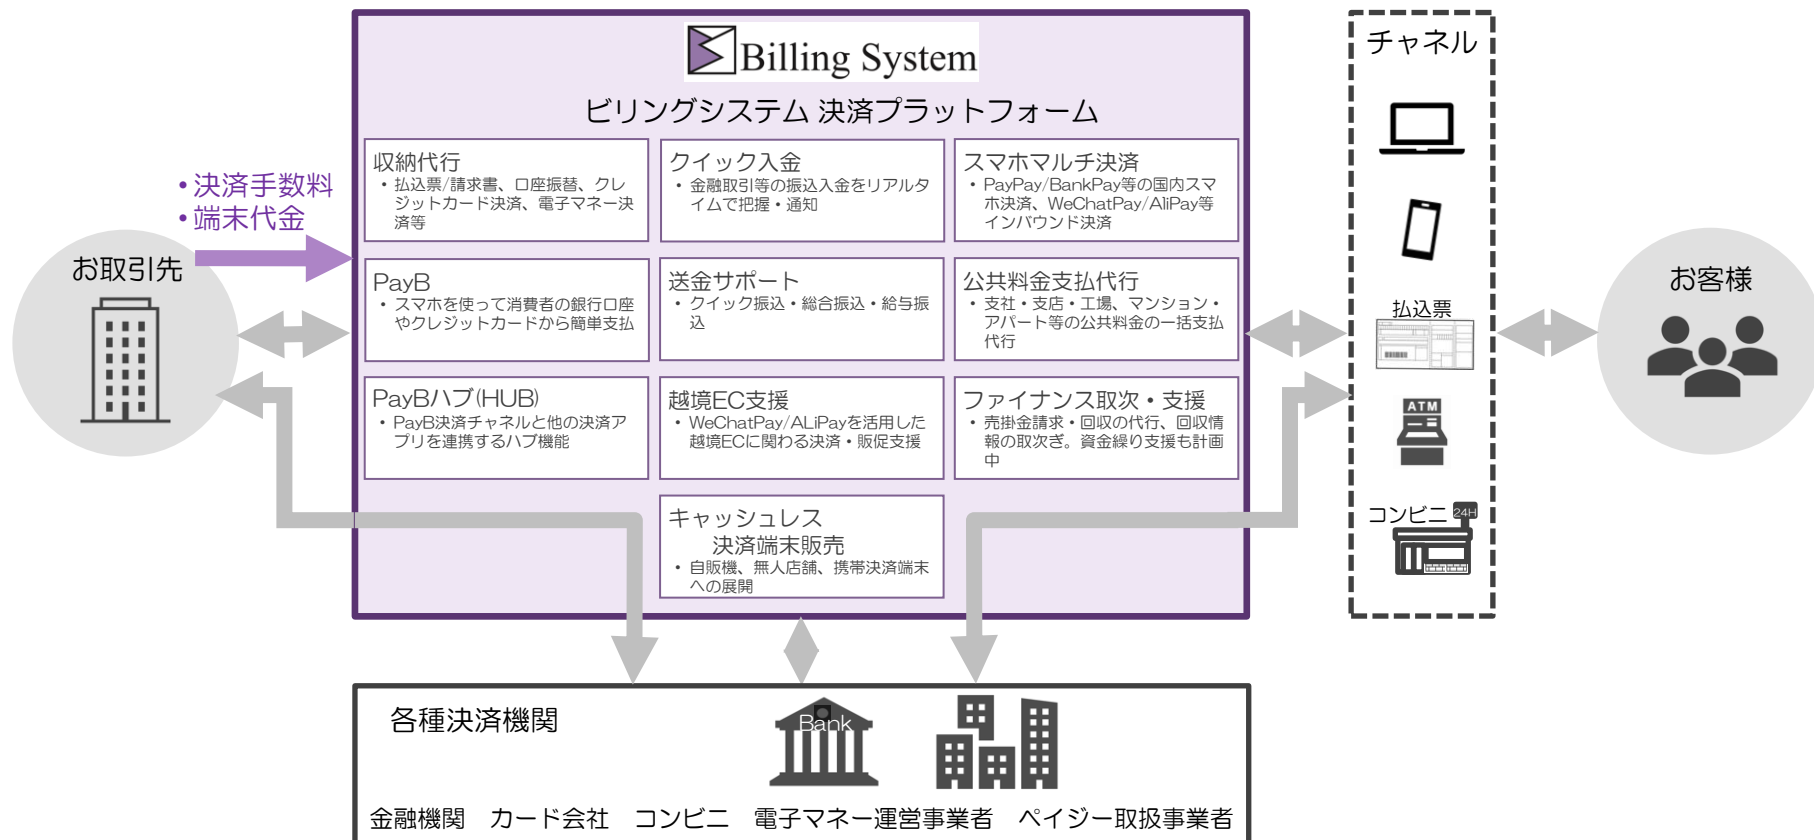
Billing System

ビリングシステム 決済プラットフォーム

•決済手数料
•端末代金

お取引先

収納代行
• 払込票/請求書、口座振替、クレジットカード決済、電子マネー決済等

クイック入金
• 金融取引等の振込入金をリアルタイムで把握・通知

スマホマルチ決済
• PayPay/BankPay等の国内スマホ決済、WeChatPay/AliPay等インバウンド決済

PayB
• スマホを使って消費者の銀行口座やクレジットカードから簡単支払

送金サポート
• クイック振込・総合振込・給与振込

公共料金支払代行
• 支社・支店・工場、マンション・アパート等の公共料金の一括支払代行

PayBハブ(HUB)
• PayB決済チャネルと他の決済アプリを連携するハブ機能

越境EC支援
• WeChatPay/ALiPayを活用した越境ECに関わる決済・販促支援

ファイナンス取次・支援
• 売掛金請求・回収の代行、回収情報の取次ぎ。資金繰り支援も計画中

キャッシュレス
決済端末販売
• 自販機、無人店舗、携帯決済端末への展開

チャネル

払込票

ATM

コンビニ 24H

お客様

各種決済機関

Bank

金融機関 カード会社 コンビニ 電子マネー運営事業者 ペイジー取扱事業者